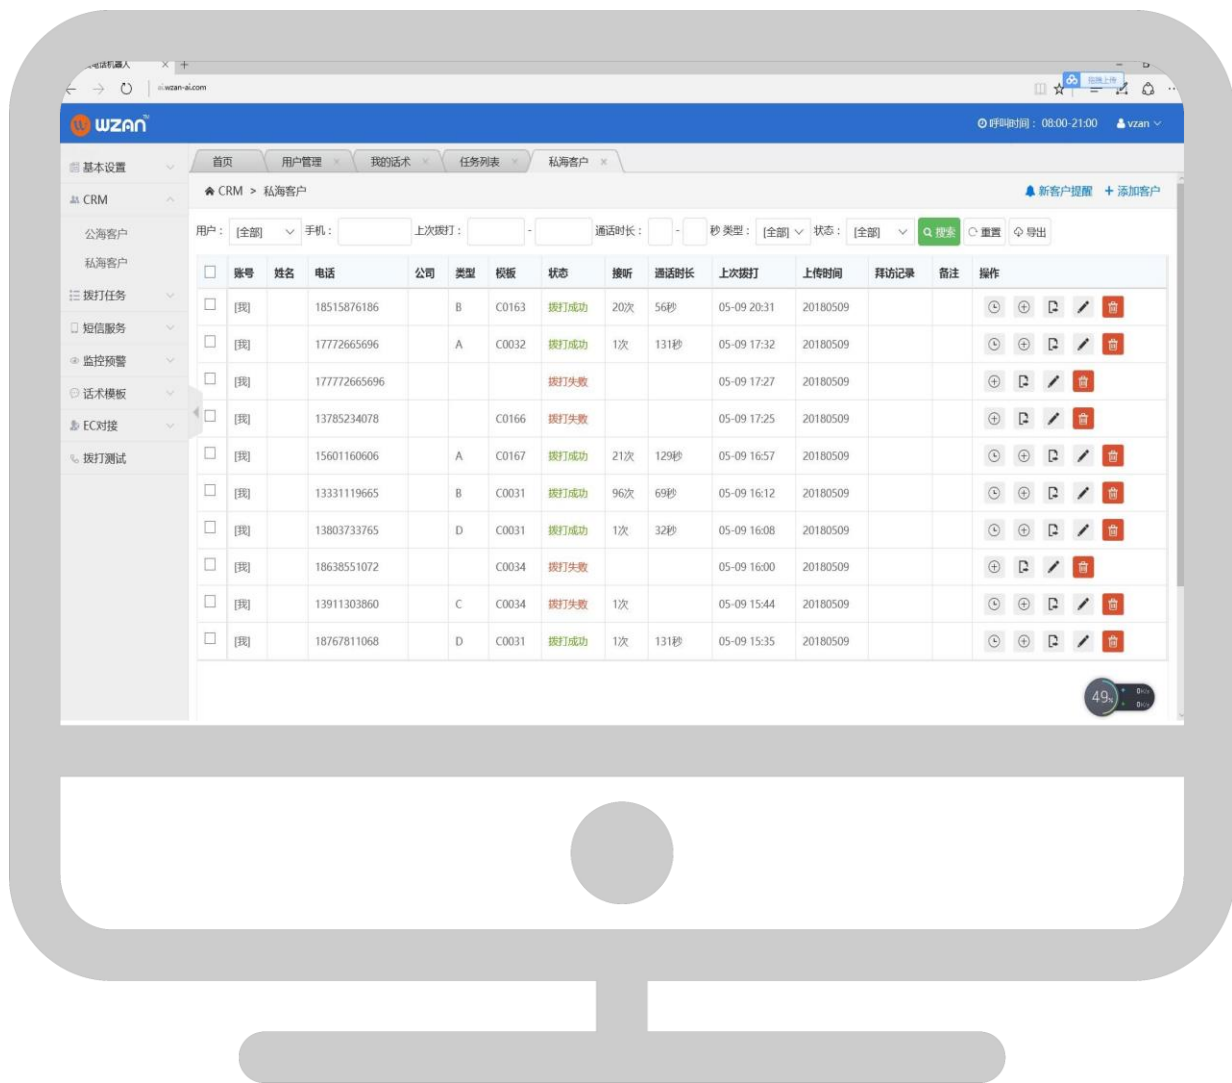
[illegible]电话机器人 × +

ai.wzan-ai.com

wzan

呼叫时间：08:00-21:00 vzan

基本设置
CRM
公海客户
私海客户
拨打任务
短信服务
监控预警
话术模板
EC对接
拨打测试

首页 用户管理 × 我的话术 × 任务列表 × 私海客户 ×

CRM > 私海客户

新客户提醒 + 添加客户

用户：[全部] 手机： 上次拨打： - 通话时长： - 秒 类型：[全部] 状态：[全部] 搜索 重置 导出

| | 账号 | 姓名 | 电话 | 公司 | 类型 | 模板 | 状态 | 接听 | 通话时长 | 上次拨打 | 上传时间 | 拜访记录 | 备注 | 操作 |
|---|---|---|---|---|---|---|---|---|---|---|---|---|---|---|
| | [我] | | 18515876186 | | B | C0163 | 拨打成功 | 20次 | 56秒 | 05-09 20:31 | 20180509 | | | |
| | [我] | | 17772665696 | | A | C0032 | 拨打成功 | 1次 | 131秒 | 05-09 17:32 | 20180509 | | | |
| | [我] | | 177772665696 | | | | 拨打失败 | | | 05-09 17:27 | 20180509 | | | |
| | [我] | | 13785234078 | | | C0166 | 拨打失败 | | | 05-09 17:25 | 20180509 | | | |
| | [我] | | 15601160606 | | A | C0167 | 拨打成功 | 21次 | 129秒 | 05-09 16:57 | 20180509 | | | |
| | [我] | | 13331119665 | | B | C0031 | 拨打成功 | 96次 | 69秒 | 05-09 16:12 | 20180509 | | | |
| | [我] | | 13803733765 | | D | C0031 | 拨打成功 | 1次 | 32秒 | 05-09 16:08 | 20180509 | | | |
| | [我] | | 18638551072 | | | C0034 | 拨打失败 | | | 05-09 16:00 | 20180509 | | | |
| | [我] | | 13911303860 | | C | C0034 | 拨打失败 | 1次 | | 05-09 15:44 | 20180509 | | | |
| | [我] | | 18767811068 | | D | C0031 | 拨打成功 | 1次 | 131秒 | 05-09 15:35 | 20180509 | | | |

49%